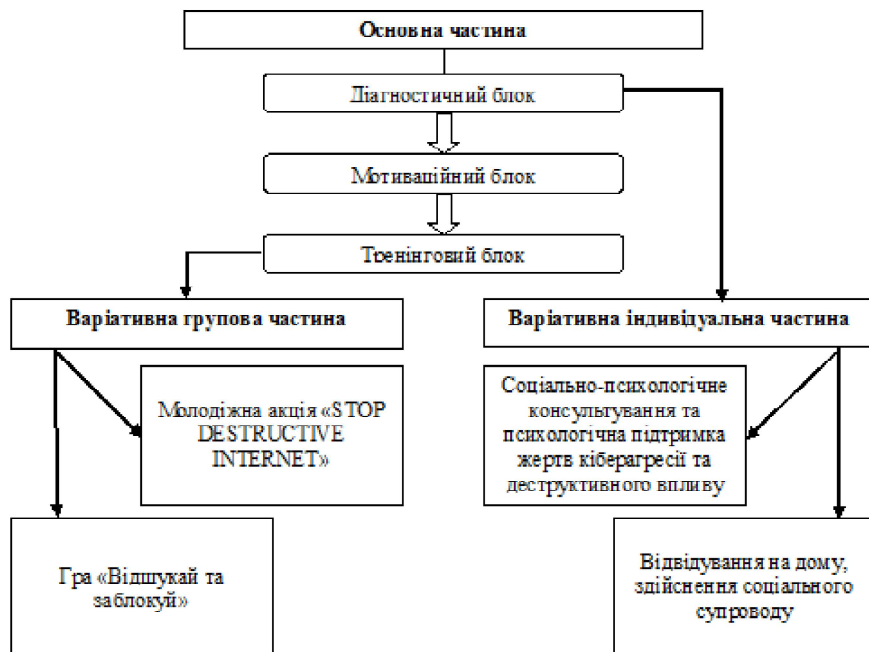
Основна частина

Діагностичний блок

Мотиваційний блок

Тренінговий блок

Варіативна групова частина

Варіативна індивідуальна частина

Молодіжна акція «STOP DESTRUCTIVE INTERNET»

Соціально-психологічне консультування та психологічна підтримка жертв кіберагресії та деструктивного впливу

Гра «Відшукай та заблокуй»

Відвідування на дому, здійснення соціального супроводу